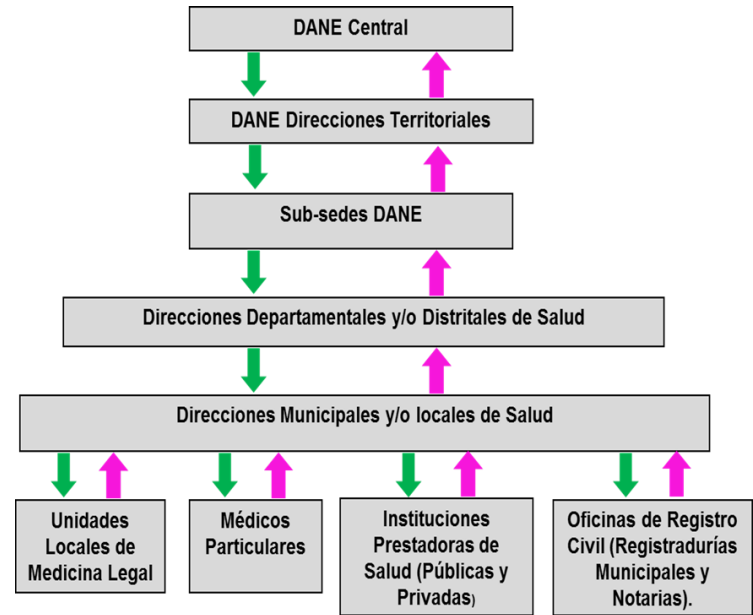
DANE Central

DANE Direcciones Territoriales

Sub-sedes DANE

Direcciones Departamentales y/o Distritales de Salud

Direcciones Municipales y/o locales de Salud

Unidades Locales de Medicina Legal

Médicos Particulares

Instituciones Prestadoras de Salud (Públicas y Privadas)

Oficinas de Registro Civil (Registradurías Municipales y Notarias).